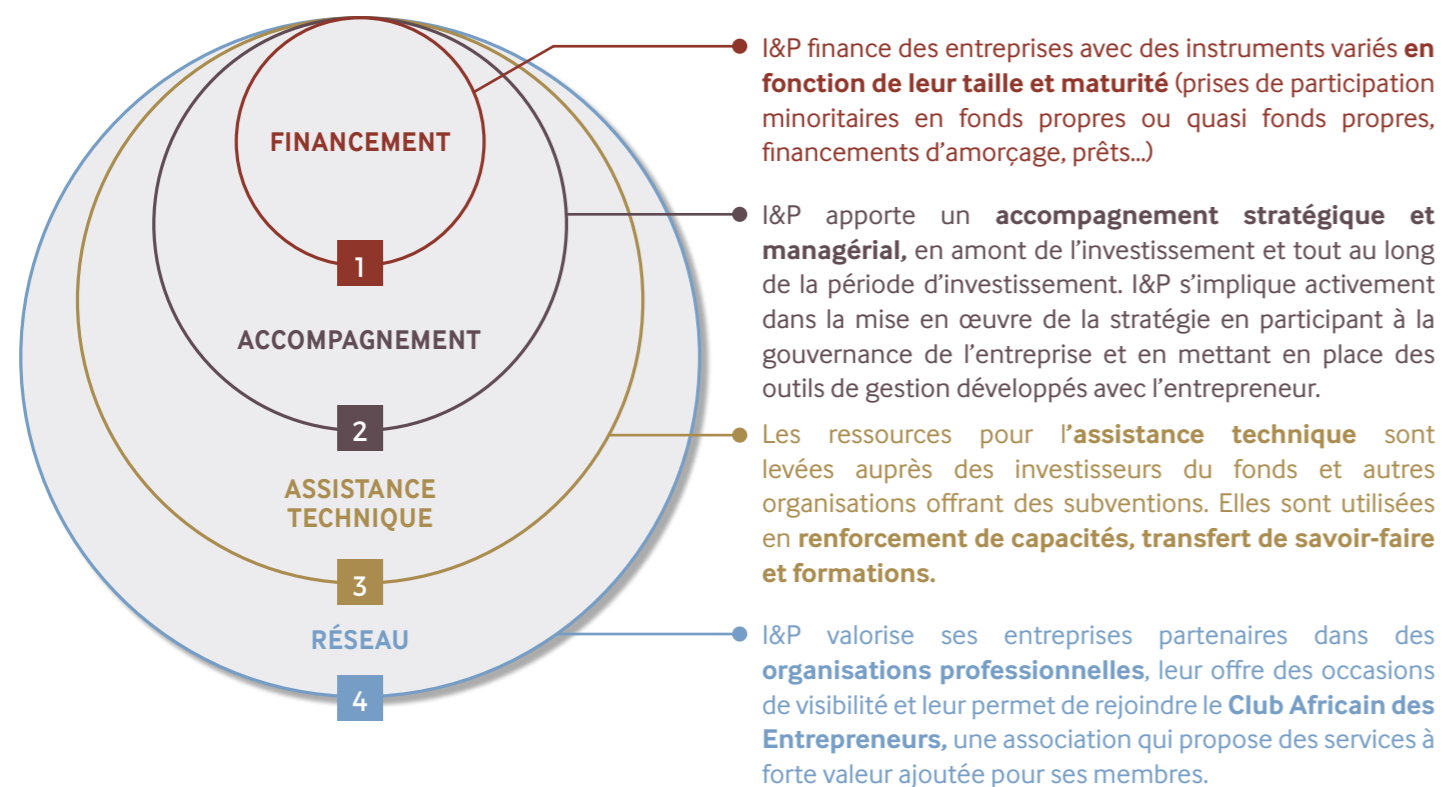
FINANCEMENT

1

ACCOMPAGNEMENT

2

ASSISTANCE TECHNIQUE

3

RÉSEAU

4

I&P finance des entreprises avec des instruments variés en fonction de leur taille et maturité (prises de participation minoritaires en fonds propres ou quasi fonds propres, financements d'amorçage, prêts...)

I&P apporte un accompagnement stratégique et managérial, en amont de l'investissement et tout au long de la période d'investissement. I&P s'implique activement dans la mise en œuvre de la stratégie en participant à la gouvernance de l'entreprise et en mettant en place des outils de gestion développés avec l'entrepreneur.

Les ressources pour l'assistance technique sont levées auprès des investisseurs du fonds et autres organisations offrant des subventions. Elles sont utilisées en renforcement de capacités, transfert de savoir-faire et formations.

I&P valorise ses entreprises partenaires dans des organisations professionnelles, leur offre des occasions de visibilité et leur permet de rejoindre le Club Africain des Entrepreneurs, une association qui propose des services à forte valeur ajoutée pour ses membres.